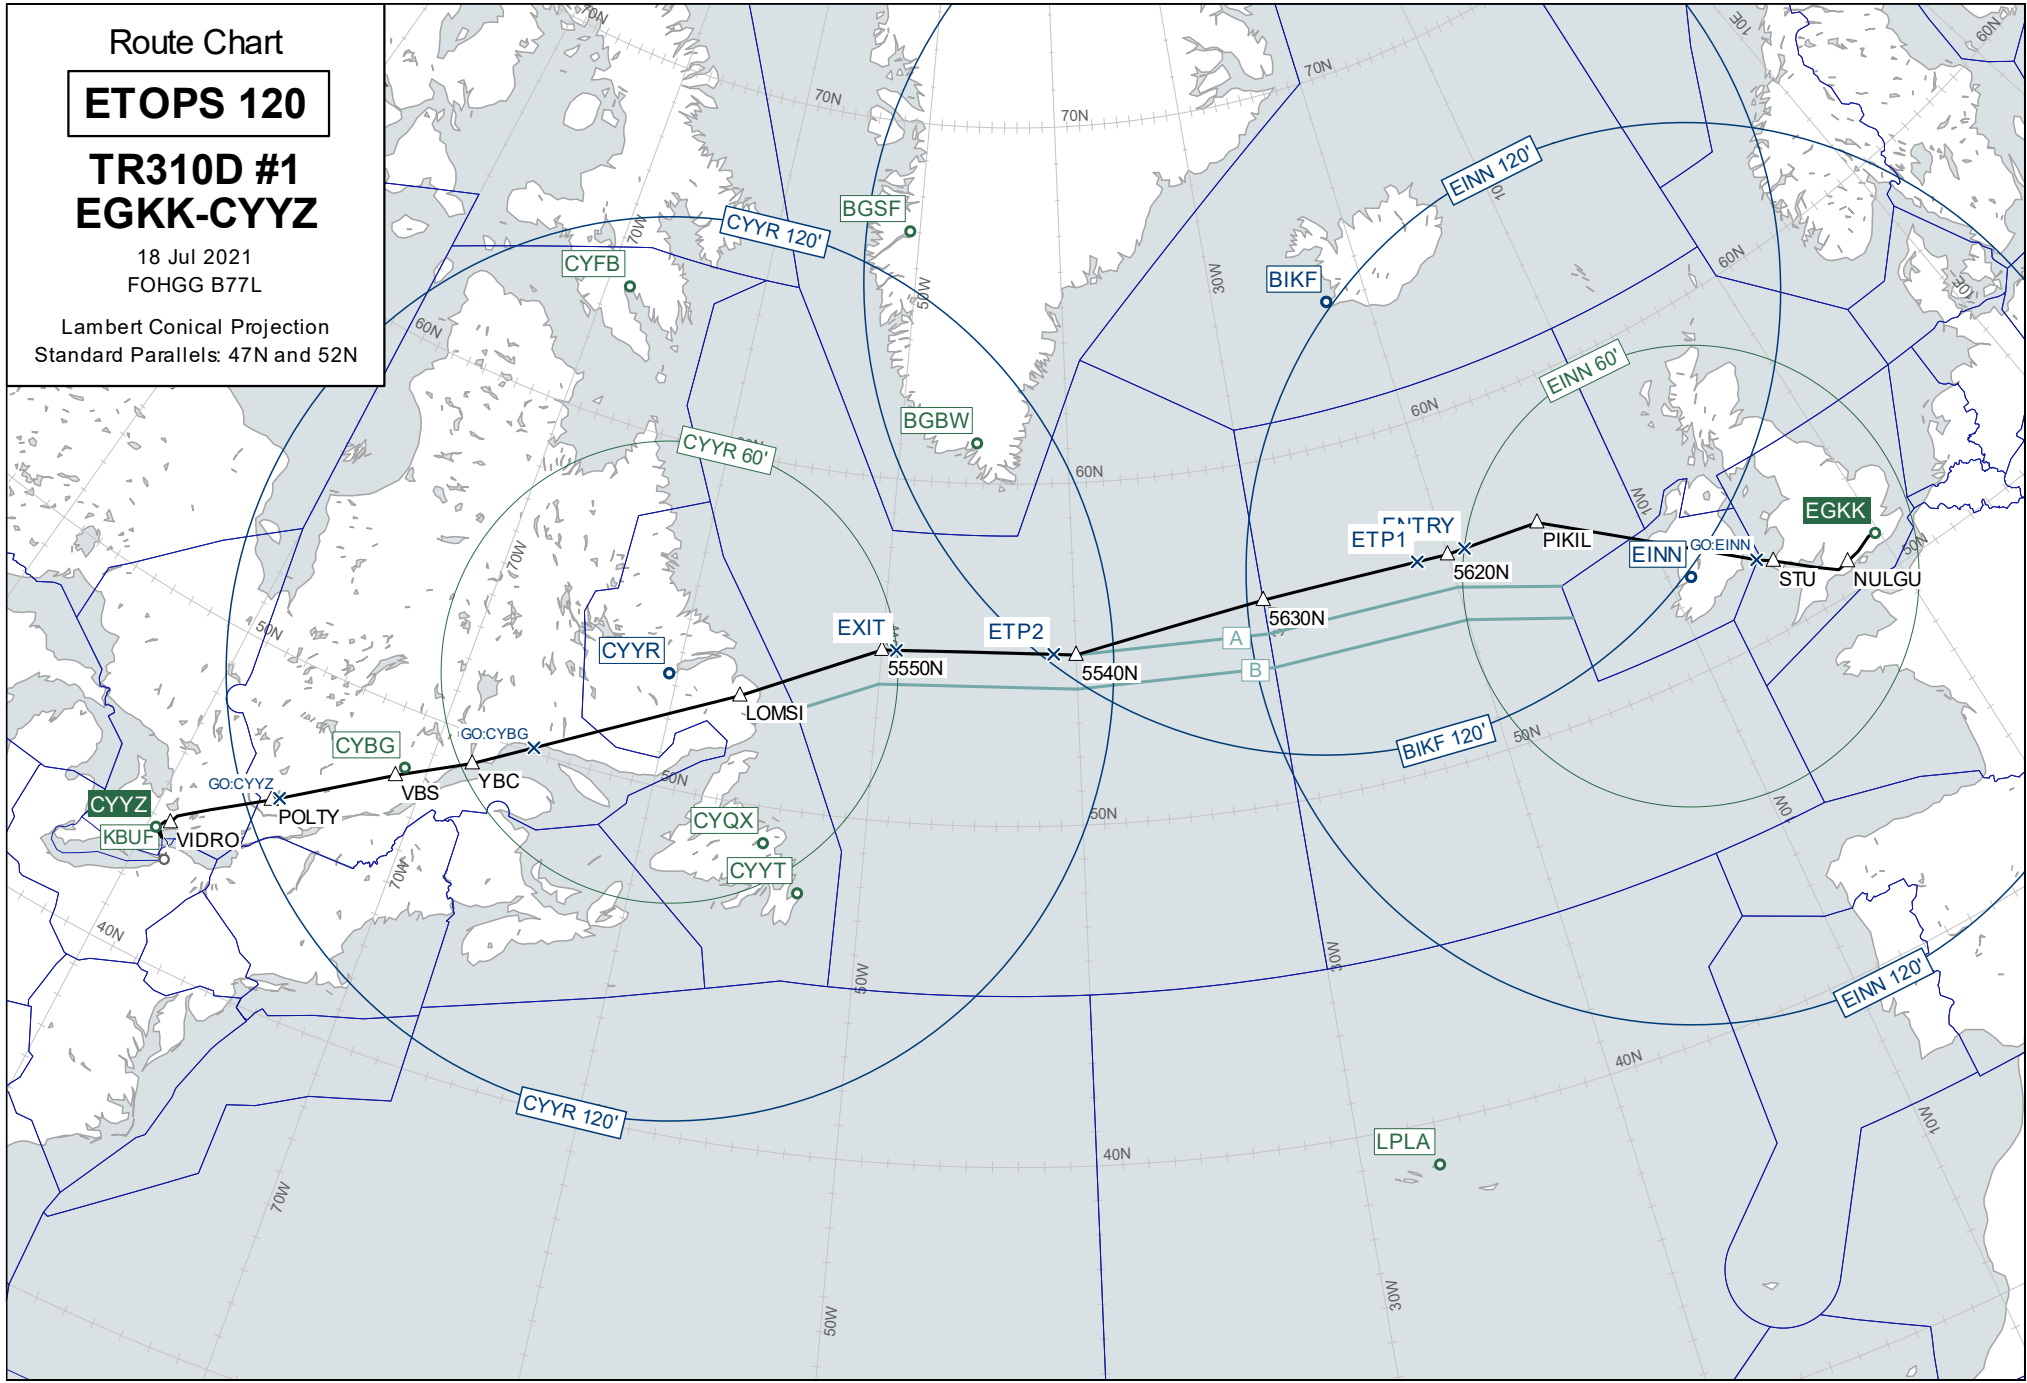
Route Chart

ETOPS 120

TR310D #1
EGKK-CYYZ

18 Jul 2021
FOHGG B77L

Lambert Conical Projection
Standard Parallels: 47N and 52N

70N
70N
70N
70N
60N
10E
60N
60N
60N
60N
60N
50N
50N
50N
50N
50N
40N
40N
40N
70W
70W
70W
50W
50W
50W
30W
30W
30W
10W
10W
10W
0W
10E

CYYR 120'
EINN 120'
EINN 60'
CYYR 60'
BIKF 120'
EINN 120'
CYYR 120'

BGSF
CYFB
BIKF
BGBW
EGKK
CYYR
CYBG
CYYZ
KBUF
CYQX
CYYT
LPLA
EINN

ENTRY
ETP1
5620N
PIKIL
GO:EINN
STU
NULGU
5630N
A
B
EXIT
ETP2
5550N
5540N
LOMSI
GO:CYBG
YBC
VBS
GO:CYYZ
POLTY
VIDRO